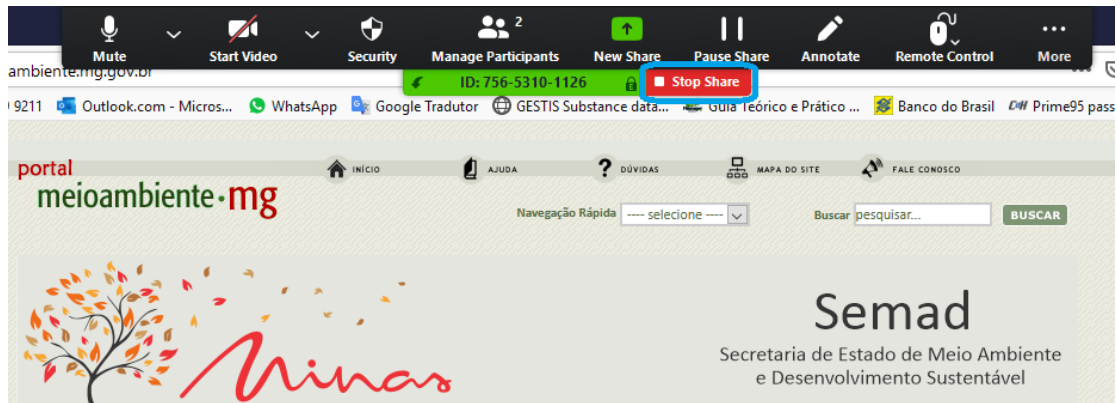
Mute Start Video Security 2 Manage Participants New Share Pause Share Annotate Remote Control More

ambiente.mg.gov.br

ID: 756-5310-1126 Stop Share

9211 Outlook.com - Micros... WhatsApp Google Tradutor GESTIS Substance data... Guia Teórico e Prático ... Banco do Brasil Prime95 pass

portal meioambiente·mg

INÍCIO AJUDA DÚVIDAS MAPA DO SITE FALE CONOSCO

Navegação Rápida ---- selecione ---- Buscar pesquisar... BUSCAR

Minas

Semad
Secretaria de Estado de Meio Ambiente e Desenvolvimento Sustentável